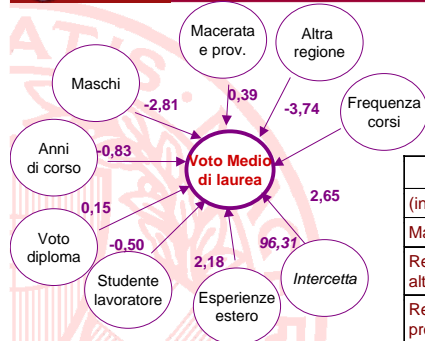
Macerata e prov.

Altra regione

Maschi

0,39

-2,81

-3,74

Frequenza corsi

Anni di corso

-0,83

Voto Medio di laurea

2,65

0,15

Voto diploma

-0,50

96,31

2,18

Intercetta

Studente lavoratore

Esperienze estero

(in

Ma

Re
alt

Re
pr